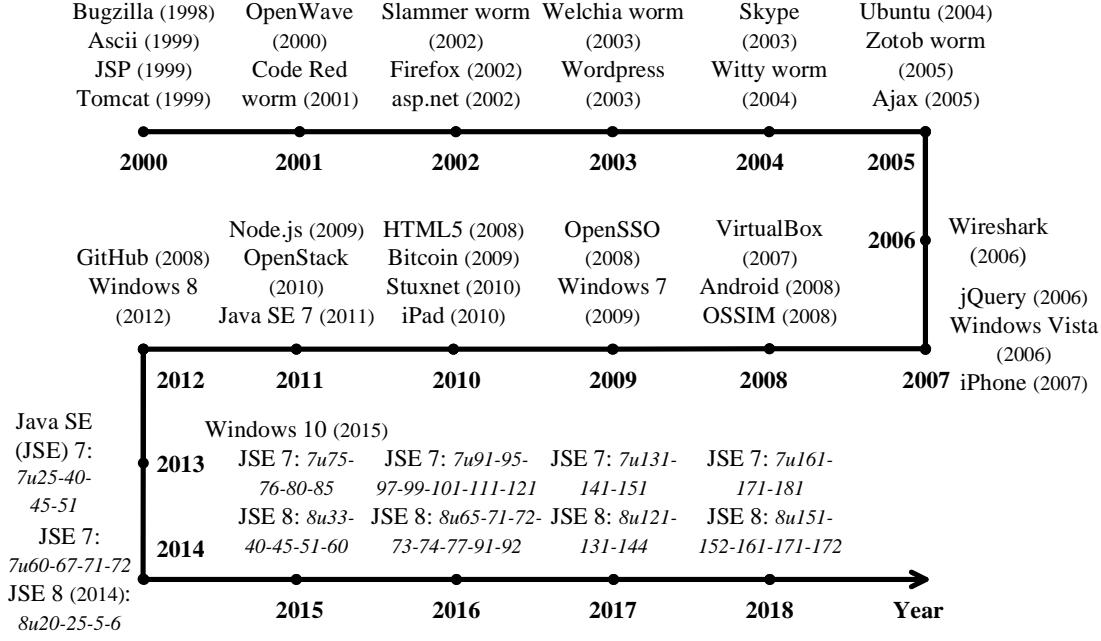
Bugzilla (1998)
Ascii (1999)
JSP (1999)
Tomcat (1999)

OpenWave (2000)
Code Red worm (2001)

Slammer worm (2002)
Firefox (2002)
asp.net (2002)

Welchia worm (2003)
Wordpress (2003)

Skype (2003)
Witty worm (2004)

Ubuntu (2004)
Zotob worm (2005)
Ajax (2005)

2000 2001 2002 2003 2004 2005

2006 Wireshark (2006)

jQuery (2006)
Windows Vista (2006)

2007 iPhone (2007)

GitHub (2008)
Windows 8 (2012)

Node.js (2009)
OpenStack (2010)
Java SE 7 (2011)

HTML5 (2008)
Bitcoin (2009)
Stuxnet (2010)
iPad (2010)

OpenSSO (2008)
Windows 7 (2009)

VirtualBox (2007)
Android (2008)
OSSIM (2008)

2012 2011 2010 2009 2008

Java SE (JSE) 7: *7u25-40-45-51*

2013

JSE 7: *7u60-67-71-72*

2014

JSE 8 (2014): *8u20-25-5-6*

Windows 10 (2015)
JSE 7: *7u75-76-80-85*
JSE 8: *8u33-40-45-51-60*

JSE 7: *7u91-95-97-99-101-111-121*
JSE 8: *8u65-71-72-73-74-77-91-92*

JSE 7: *7u131-141-151*
JSE 8: *8u121-131-144*

JSE 7: *7u161-171-181*
JSE 8: *8u151-152-161-171-172*

2015 2016 2017 2018 Year